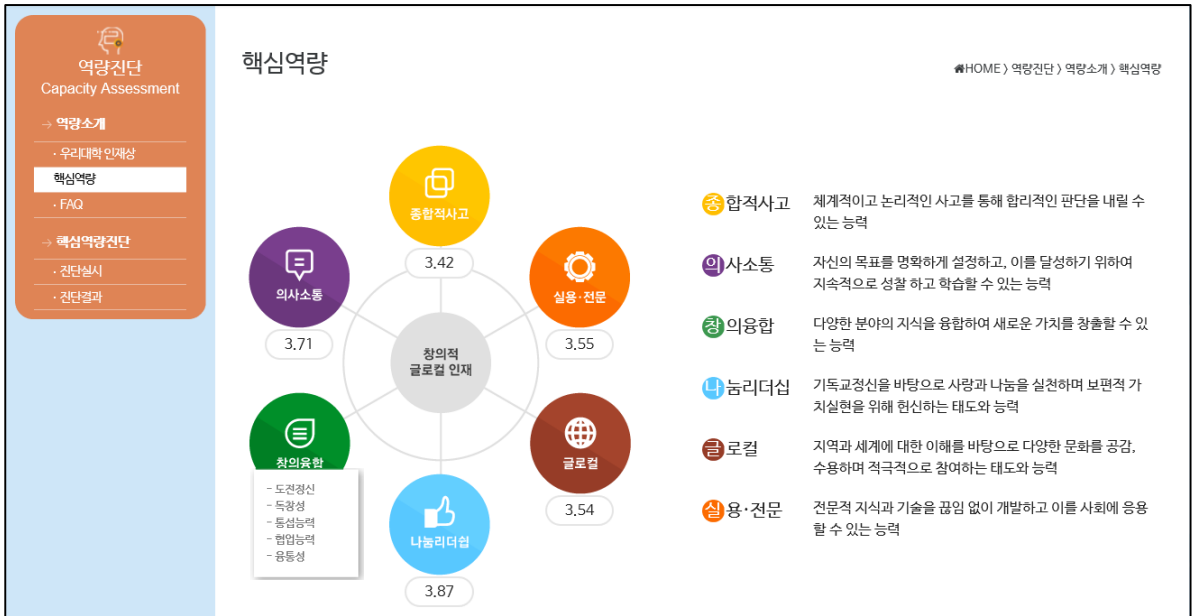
역량진단
Capacity Assessment

→ 역량소개
· 우리대학 인재상
핵심역량
· FAQ
→ 핵심역량진단
· 진단실시
· 진단결과

핵심역량

HOME 〉 역량진단 〉 역량소개 〉 핵심역량

종합적사고
3.42
의사소통
3.71
실용·전문
3.55
창의적 글로컬 인재
창의융합
- 도전정신
- 독창성
- 통섭능력
- 협업능력
- 융통성
글로컬
3.54
나눔리더쉽
3.87

종합적사고 체계적이고 논리적인 사고를 통해 합리적인 판단을 내릴 수 있는 능력

의사소통 자신의 목표를 명확하게 설정하고, 이를 달성하기 위하여 지속적으로 성찰 하고 학습할 수 있는 능력

창의융합 다양한 분야의 지식을 융합하여 새로운 가치를 창출할 수 있는 능력

나눔리더십 기독교정신을 바탕으로 사랑과 나눔을 실천하며 보편적 가치실현을 위해 헌신하는 태도와 능력

글로컬 지역과 세계에 대한 이해를 바탕으로 다양한 문화를 공감, 수용하며 적극적으로 참여하는 태도와 능력

실용·전문 전문적 지식과 기술을 끊임 없이 개발하고 이를 사회에 응용할 수 있는 능력